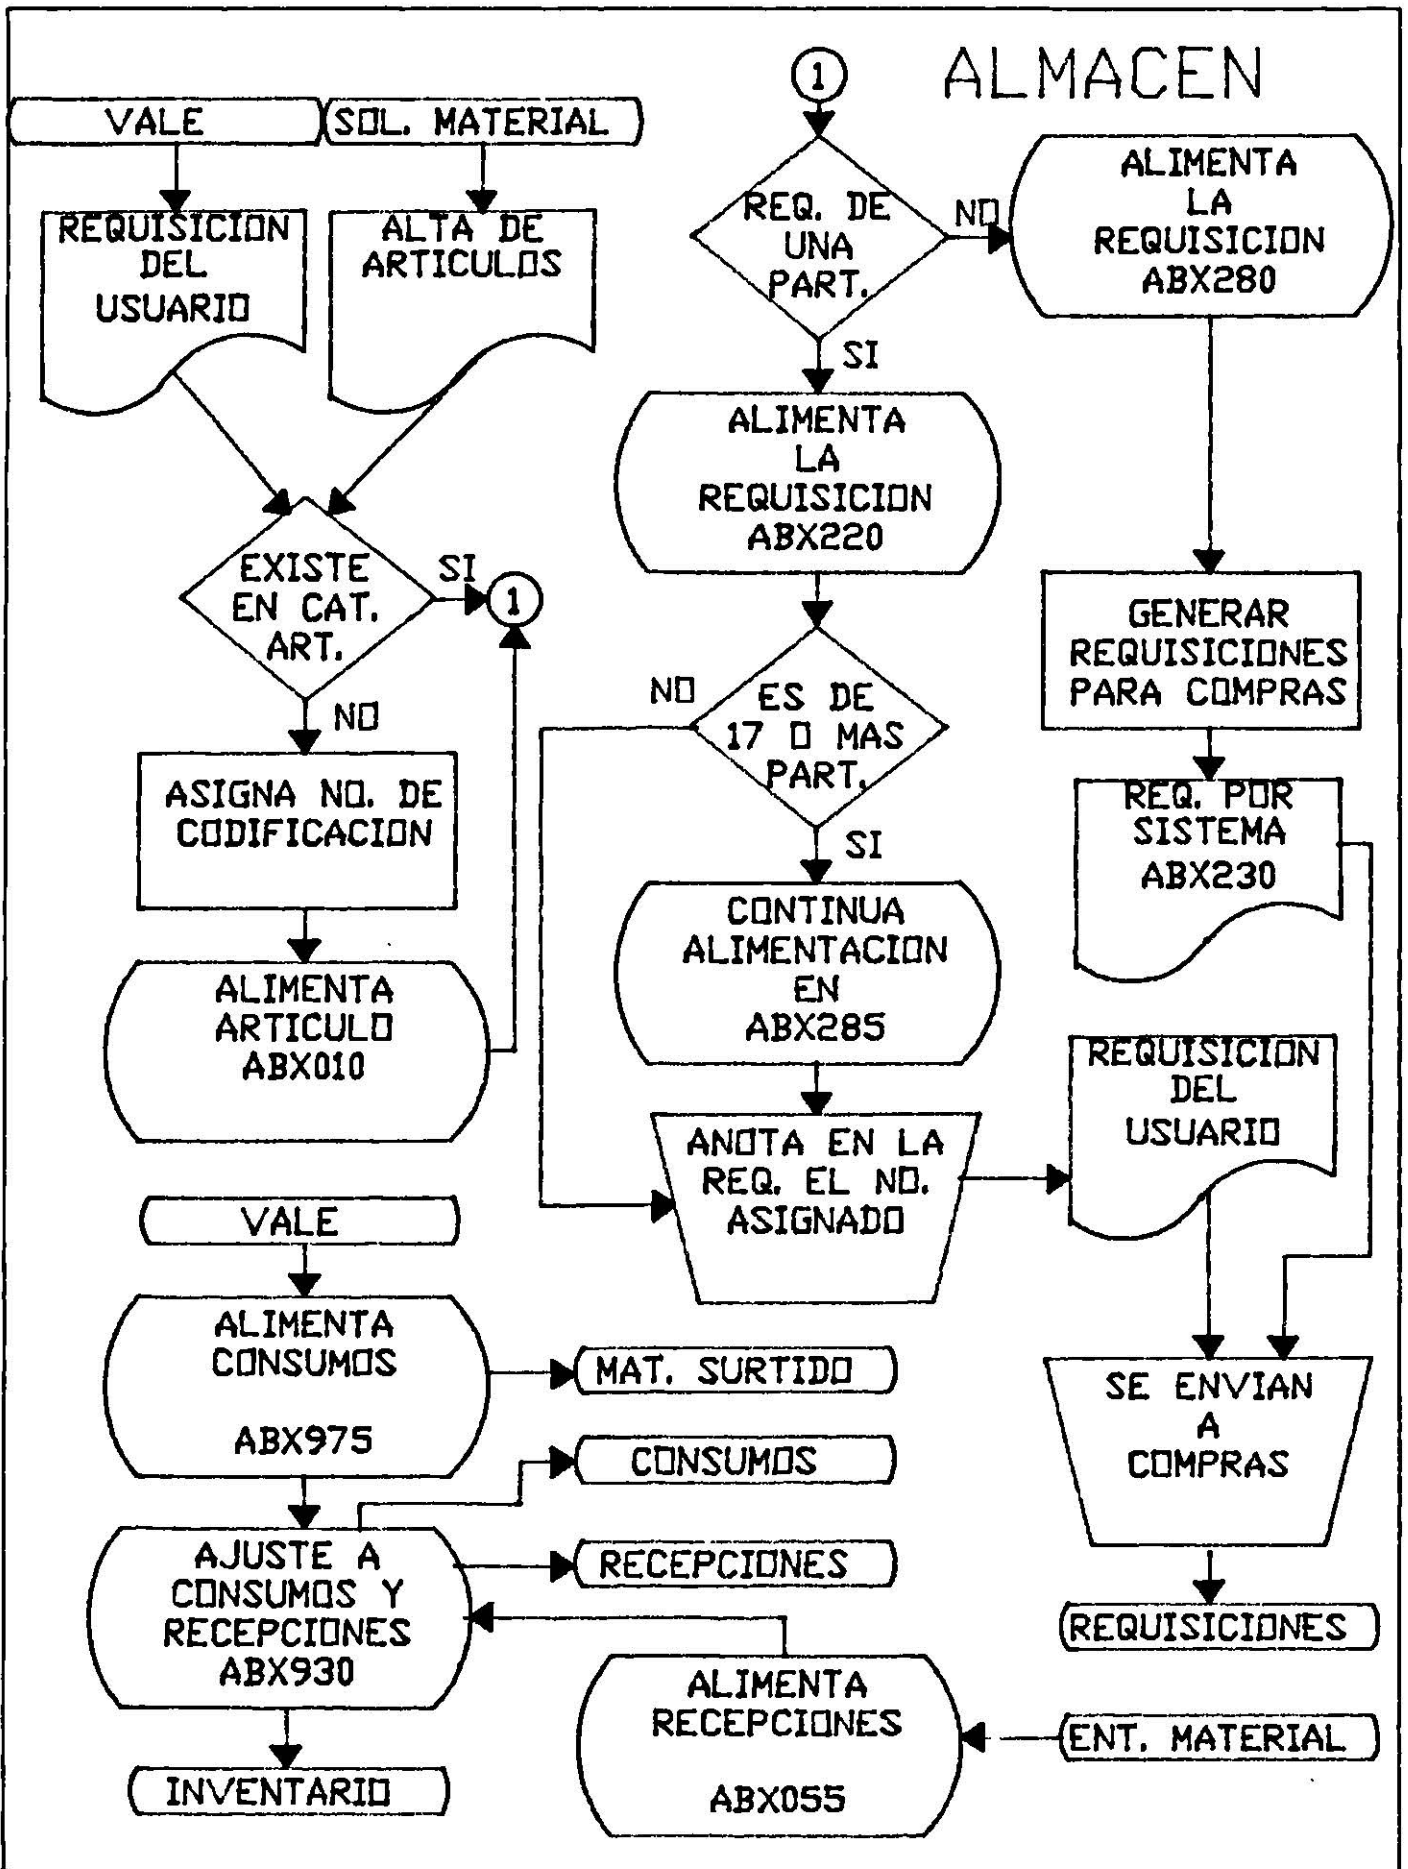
ALMACEN

VALE

SOL. MATERIAL

REQUISICION DEL USUARIO

ALTA DE ARTICULOS

EXISTE EN CAT. ART.

SI

1

NO

ASIGNA NO. DE CODIFICACION

ALIMENTA ARTICULO ABX010

1

REQ. DE UNA PART.

NO

ALIMENTA LA REQUISICION ABX280

SI

ALIMENTA LA REQUISICION ABX220

ES DE 17 O MAS PART.

NO

SI

CONTINUA ALIMENTACION EN ABX285

ANOTA EN LA REQ. EL NO. ASIGNADO

GENERAR REQUISICIONES PARA COMPRAS

REQ. POR SISTEMA ABX230

REQUISICION DEL USUARIO

VALE

ALIMENTA CONSUMOS ABX975

MAT. SURTIDO

CONSUMOS

AJUSTE A CONSUMOS Y RECEPCIONES ABX930

RECEPCIONES

INVENTARIO

ALIMENTA RECEPCIONES ABX055

SE ENVIAN A COMPRAS

REQUISICIONES

ENT. MATERIAL